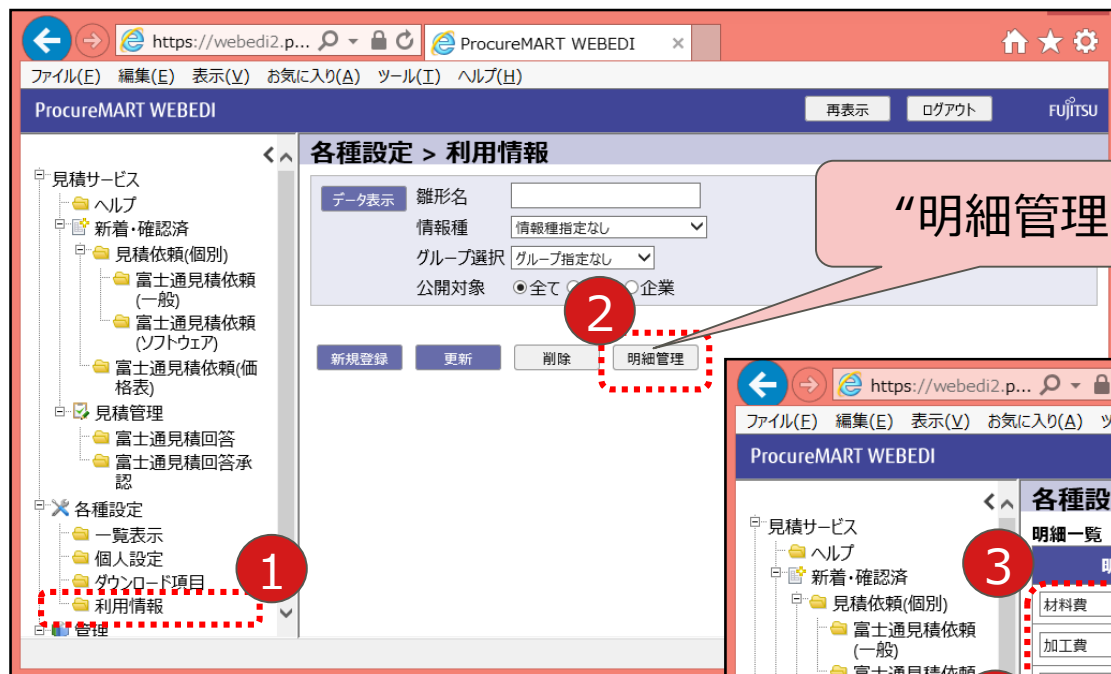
https://webedi2.p... ProcureMART WEBEDI

ファイル(F) 編集(E) 表示(V) お気に入り(A) ツール(T) ヘルプ(H)

ProcureMART WEBEDI

再表示 ログアウト FUJITSU

見積サービス
ヘルプ
新着・確認済
見積依頼(個別)
富士通見積依頼(一般)
富士通見積依頼(ソフトウェア)
富士通見積依頼(価格表)
見積管理
富士通見積回答
富士通見積回答承認
各種設定
一覧表示
個人設定
ダウンロード項目
利用情報
管理

1

各種設定 > 利用情報

データ表示 雛形名
情報種 情報種指定なし
グループ選択 グループ指定なし
公開対象 ◉全て ○ ○企業

2

新規登録 更新 削除 明細管理

“明細管理

https://webedi2.p...

ファイル(F) 編集(E) 表示(V) お気に入り(A) ツ

ProcureMART WEBEDI

見積サービス
ヘルプ
新着・確認済
見積依頼(個別)
富士通見積依頼(一般)
富士通見積依頼

各種設

明細一覧

3

材料費
加工費